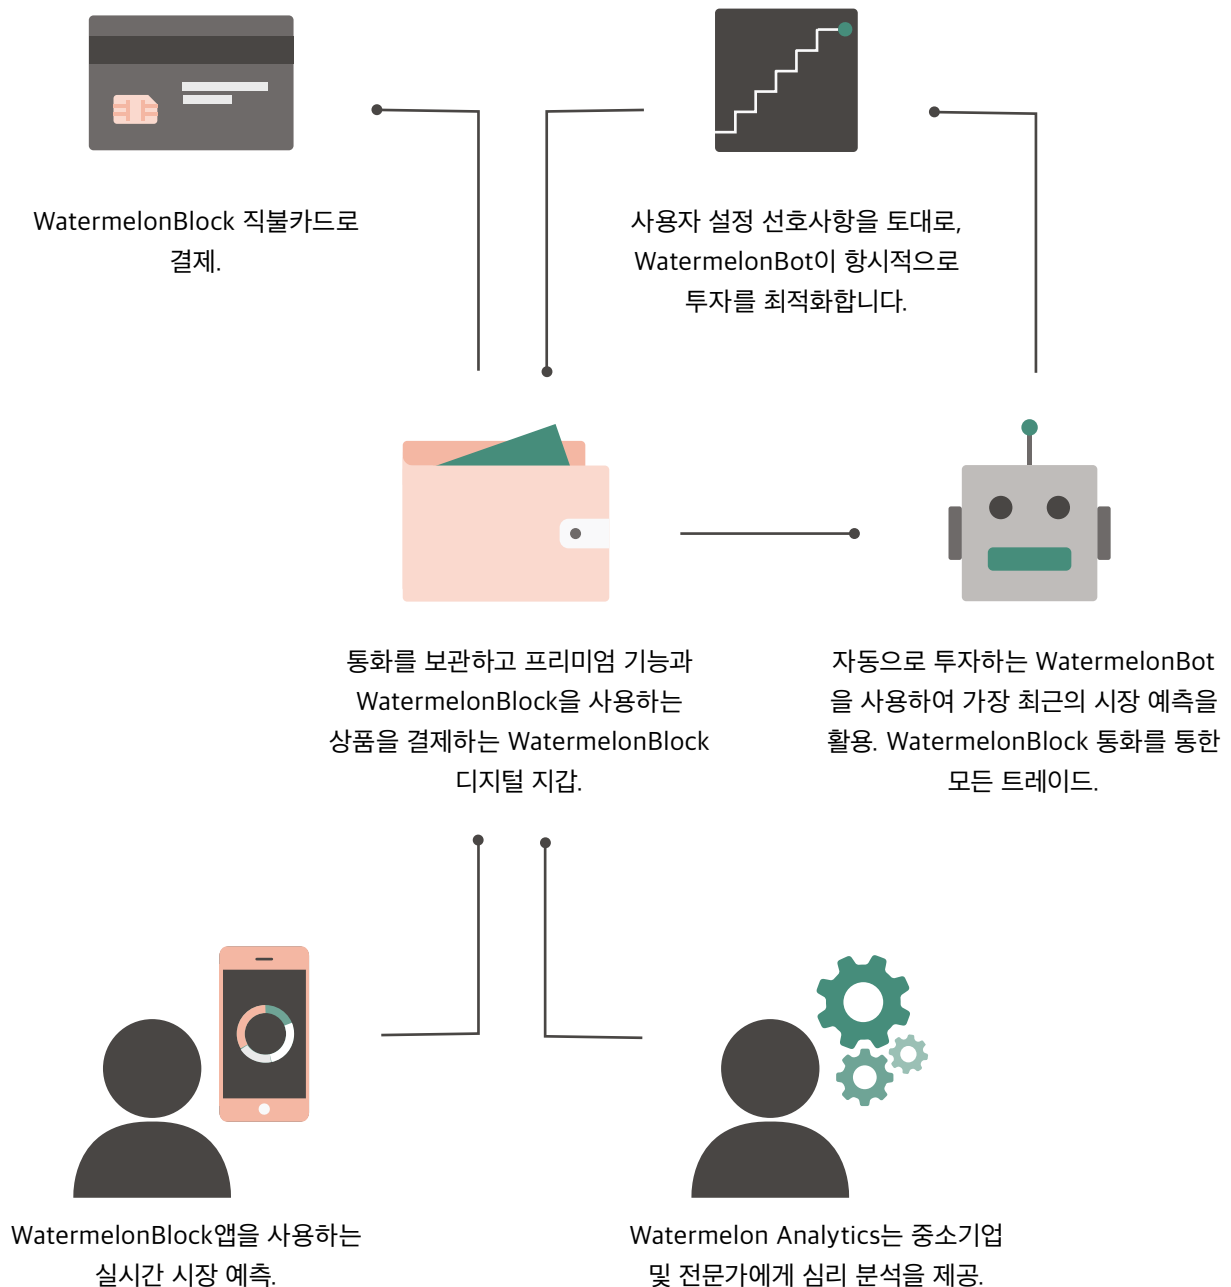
WatermelonBlock 직불카드로 결제.

사용자 설정 선호사항을 토대로, WatermelonBot이 항시적으로 투자를 최적화합니다.

통화를 보관하고 프리미엄 기능과 WatermelonBlock을 사용하는 상품을 결제하는 WatermelonBlock 디지털 지갑.

자동으로 투자하는 WatermelonBot을 사용하여 가장 최근의 시장 예측을 활용. WatermelonBlock 통화를 통한 모든 트레이드.

WatermelonBlock앱을 사용하는 실시간 시장 예측.

Watermelon Analytics는 중소기업 및 전문가에게 심리 분석을 제공.